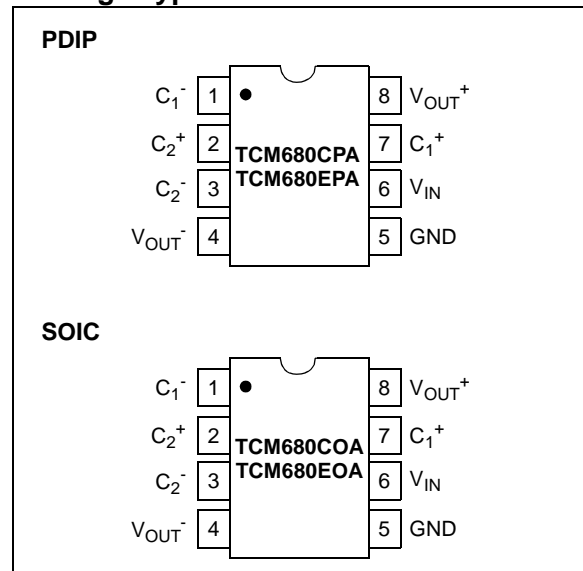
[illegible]

PDIP

$C_1^-$ 1
$C_2^+$ 2
$C_2^-$ 3
$V_{OUT}^-$ 4

TCM680CPA
TCM680EPA

8 $V_{OUT}^+$
7 $C_1^+$
6 $V_{IN}$
5 GND

SOIC

$C_1^-$ 1
$C_2^+$ 2
$C_2^-$ 3
$V_{OUT}^-$ 4

TCM680COA
TCM680EOA

8 $V_{OUT}^+$
7 $C_1^+$
6 $V_{IN}$
5 GND